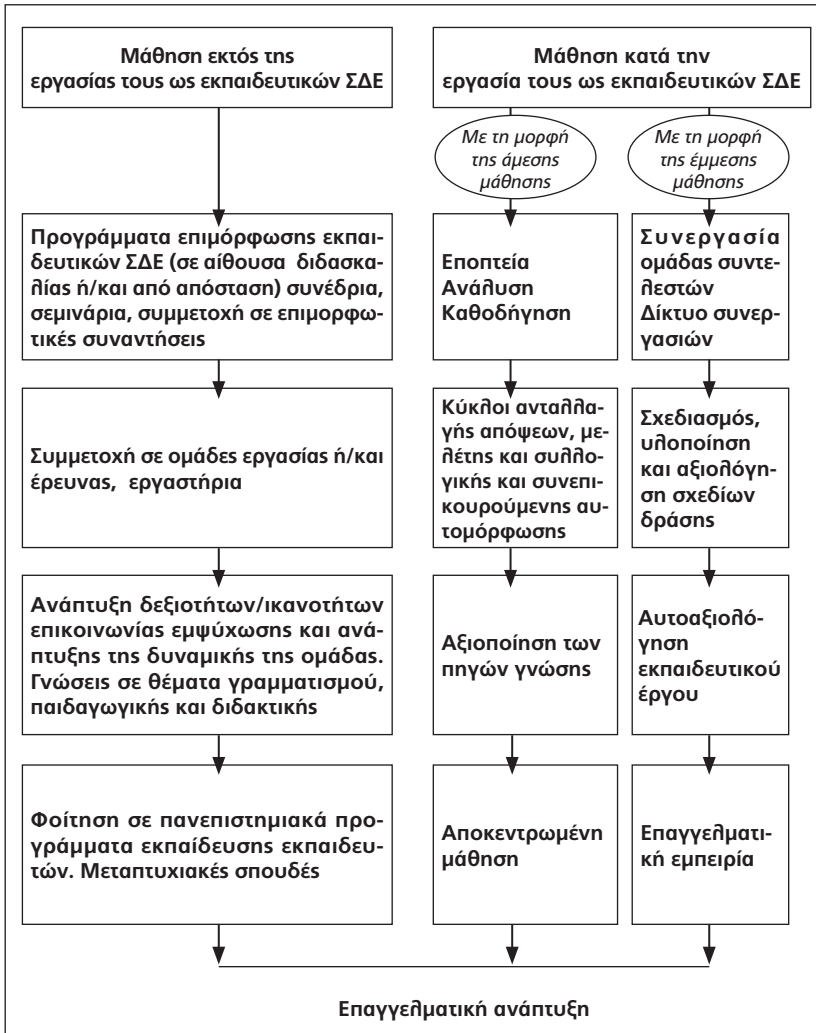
Μάθηση εκτός της εργασίας τους ως εκπαιδευτικών ΣΔΕ

Μάθηση κατά την εργασία τους ως εκπαιδευτικών ΣΔΕ

Με τη μορφή της άμεσης μάθησης

Με τη μορφή της έμμεσης μάθησης

Προγράμματα επιμόρφωσης εκπαιδευτικών ΣΔΕ (σε αίθουσα διδασκαλίας ή/και από απόσταση) συνέδρια, σεμινάρια, συμμετοχή σε επιμορφωτικές συναντήσεις

Εποπτεία Ανάλυση Καθοδήγηση

Συνεργασία ομάδας συντελεστών Δίκτυο συνεργασιών

Συμμετοχή σε ομάδες εργασίας ή/και έρευνας, εργαστήρια

Κύκλοι ανταλλαγής απόψεων, μελέτης και συλλογικής και συνεπικουρούμενης αυτομόρφωσης

Σχεδιασμός, υλοποίηση και αξιολόγηση σχεδίων δράσης

Ανάπτυξη δεξιοτήτων/ικανοτήτων επικοινωνίας εμψύχωσης και ανάπτυξης της δυναμικής της ομάδας. Γνώσεις σε θέματα γραμματισμού, παιδαγωγικής και διδακτικής

Αξιοποίηση των πηγών γνώσης

Αυτοαξιολόγηση εκπαιδευτικού έργου

Φοίτηση σε πανεπιστημιακά προγράμματα εκπαίδευσης εκπαιδευτών. Μεταπτυχιακές σπουδές

Αποκεντρωμένη μάθηση

Επαγγελματική εμπειρία

Επαγγελματική ανάπτυξη